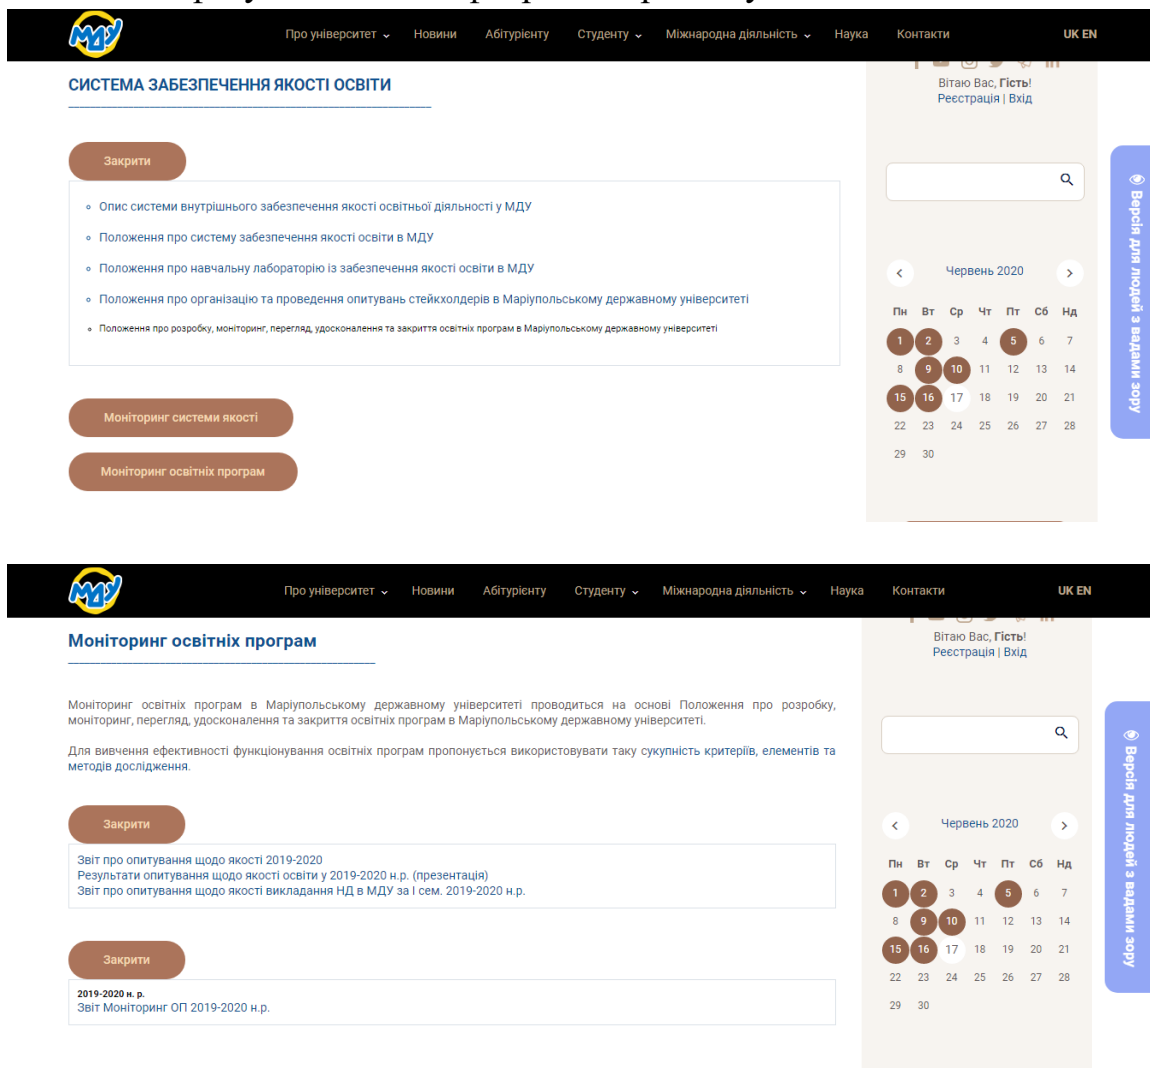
МДУ

Про університет ⌄ Новини Абітурієнту Студенту ⌄ Міжнародна діяльність ⌄ Наука Контакти UK EN

СИСТЕМА ЗАБЕЗПЕЧЕННЯ ЯКОСТІ ОСВІТИ

Закрити

- Опис системи внутрішнього забезпечення якості освітньої діяльності у МДУ
- Положення про систему забезпечення якості освіти в МДУ
- Положення про навчальну лабораторію із забезпечення якості освіти в МДУ
- Положення про організацію та проведення опитувань стейкхолдерів в Маріупольському державному університеті
- Положення про розробку, моніторинг, перегляд, удосконалення та закриття освітніх програм в Маріупольському державному університеті

Моніторинг системи якості

Моніторинг освітніх програм

Вітаю Вас, Гість!
Реєстрація | Вхід

Червень 2020

| Пн | Вт | Ср | Чт | Пт | Сб | Нд |
|---|---|---|---|---|---|---|
| 1 | 2 | 3 | 4 | 5 | 6 | 7 |
| 8 | 9 | 10 | 11 | 12 | 13 | 14 |
| 15 | 16 | 17 | 18 | 19 | 20 | 21 |
| 22 | 23 | 24 | 25 | 26 | 27 | 28 |
| 29 | 30 | | | | | |

Версія для людей з вадами зору

МДУ

Про університет ⌄ Новини Абітурієнту Студенту ⌄ Міжнародна діяльність ⌄ Наука Контакти UK EN

Моніторинг освітніх програм

Моніторинг освітніх програм в Маріупольському державному університеті проводиться на основі Положення про розробку, моніторинг, перегляд, удосконалення та закриття освітніх програм в Маріупольському державному університеті.

Для вивчення ефективності функціонування освітніх програм пропонується використовувати таку сукупність критеріїв, елементів та методів дослідження.

Закрити

Звіт про опитування щодо якості 2019-2020
Результати опитування щодо якості освіти у 2019-2020 н.р. (презентація)
Звіт про опитування щодо якості викладання НД в МДУ за І сем. 2019-2020 н.р.

Закрити

2019-2020 н. р.
Звіт Моніторинг ОП 2019-2020 н.р.

Вітаю Вас, Гість!
Реєстрація | Вхід

Червень 2020

| Пн | Вт | Ср | Чт | Пт | Сб | Нд |
|---|---|---|---|---|---|---|
| 1 | 2 | 3 | 4 | 5 | 6 | 7 |
| 8 | 9 | 10 | 11 | 12 | 13 | 14 |
| 15 | 16 | 17 | 18 | 19 | 20 | 21 |
| 22 | 23 | 24 | 25 | 26 | 27 | 28 |
| 29 | 30 | | | | | |

Версія для людей з вадами зору